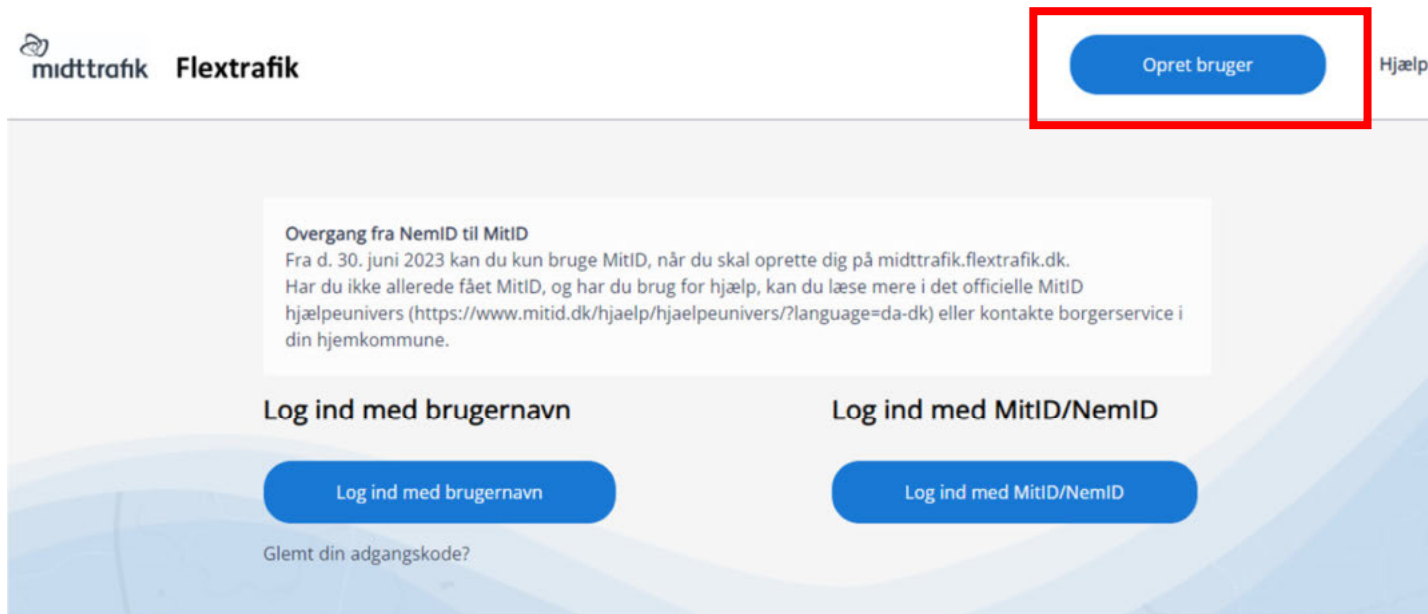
midttrafik Flextrafik

Opret bruger

Hjælp

Overgang fra NemID til MitID
Fra d. 30. juni 2023 kan du kun bruge MitID, når du skal oprette dig på midttrafik.flextrafik.dk.
Har du ikke allerede fået MitID, og har du brug for hjælp, kan du læse mere i det officielle MitID hjælpeunivers (https://www.mitid.dk/hjaelp/hjaelpeunivers/?language=da-dk) eller kontakte borgerservice i din hjemkommune.

Log ind med brugernavn

Log ind med brugernavn

Glemt din adgangskode?

Log ind med MitID/NemID

Log ind med MitID/NemID